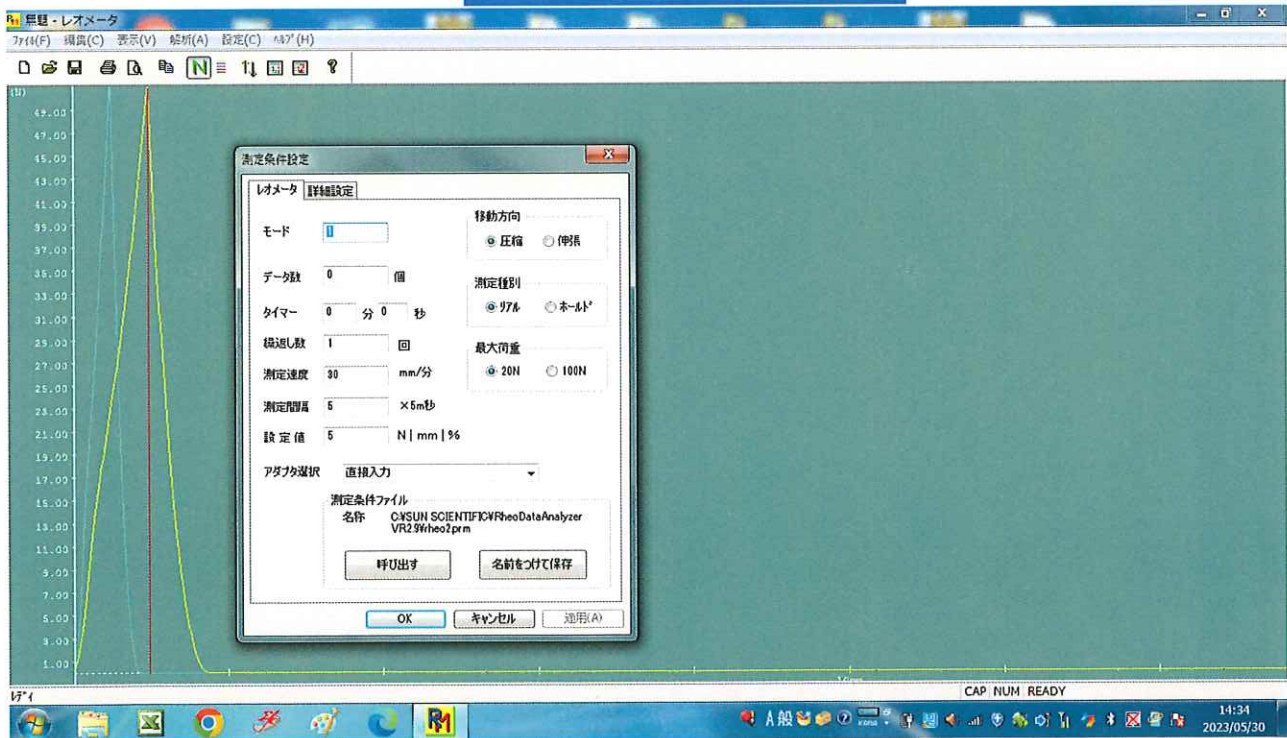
無題 - レオメータ
ﾌｧｲﾙ(F) 編集(C) 表示(V) 解析(A) 設定(C) ﾍﾙﾌﾟ(H)

(N)
49.00
47.00
45.00
43.00
41.00
39.00
37.00
35.00
33.00
31.00
29.00
27.00
25.00
23.00
21.00
19.00
17.00
15.00
13.00
11.00
9.00
7.00
5.00
3.00
1.00

測定条件設定
レオメータ 詳細設定
モード 1
データ数 0 個
タイマー 0 分 0 秒
繰返し数 1 回
測定速度 30 mm/分
測定間隔 5 ×5m秒
設定値 5 N | mm | %
移動方向
圧縮 伸張
測定種別
ﾘｱﾙ ﾎｰﾙﾄﾞ
最大荷重
20N 100N
アダプタ選択 直接入力
測定条件ファイル
名称 C:¥SUN SCIENTIFIC¥RheoDataAnalyzer VR2.9¥rheo2.prm
呼び出す
名前をつけて保存
OK キャンセル 適用(A)

ﾚﾃﾞｨ
CAP NUM READY
A 般
14:34
2023/05/30